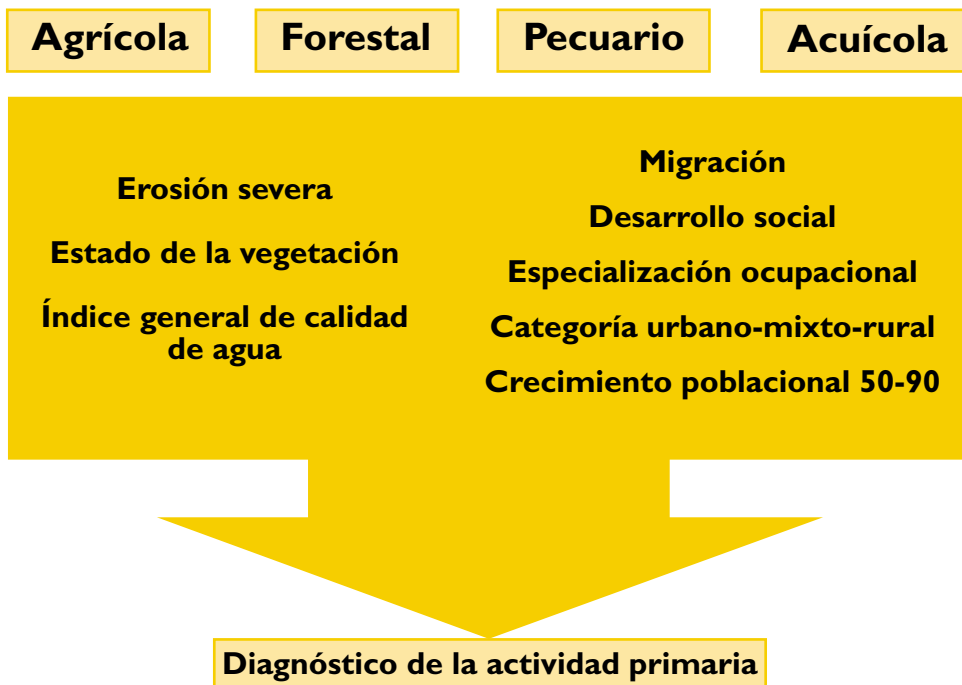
Agrícola

Forestal

Pecuario

Acuícola

Erosión severa

Estado de la vegetación

Índice general de calidad de agua

Migración

Desarrollo social

Especialización ocupacional

Categoría urbano-mixto-rural

Crecimiento poblacional 50-90

Diagnóstico de la actividad primaria